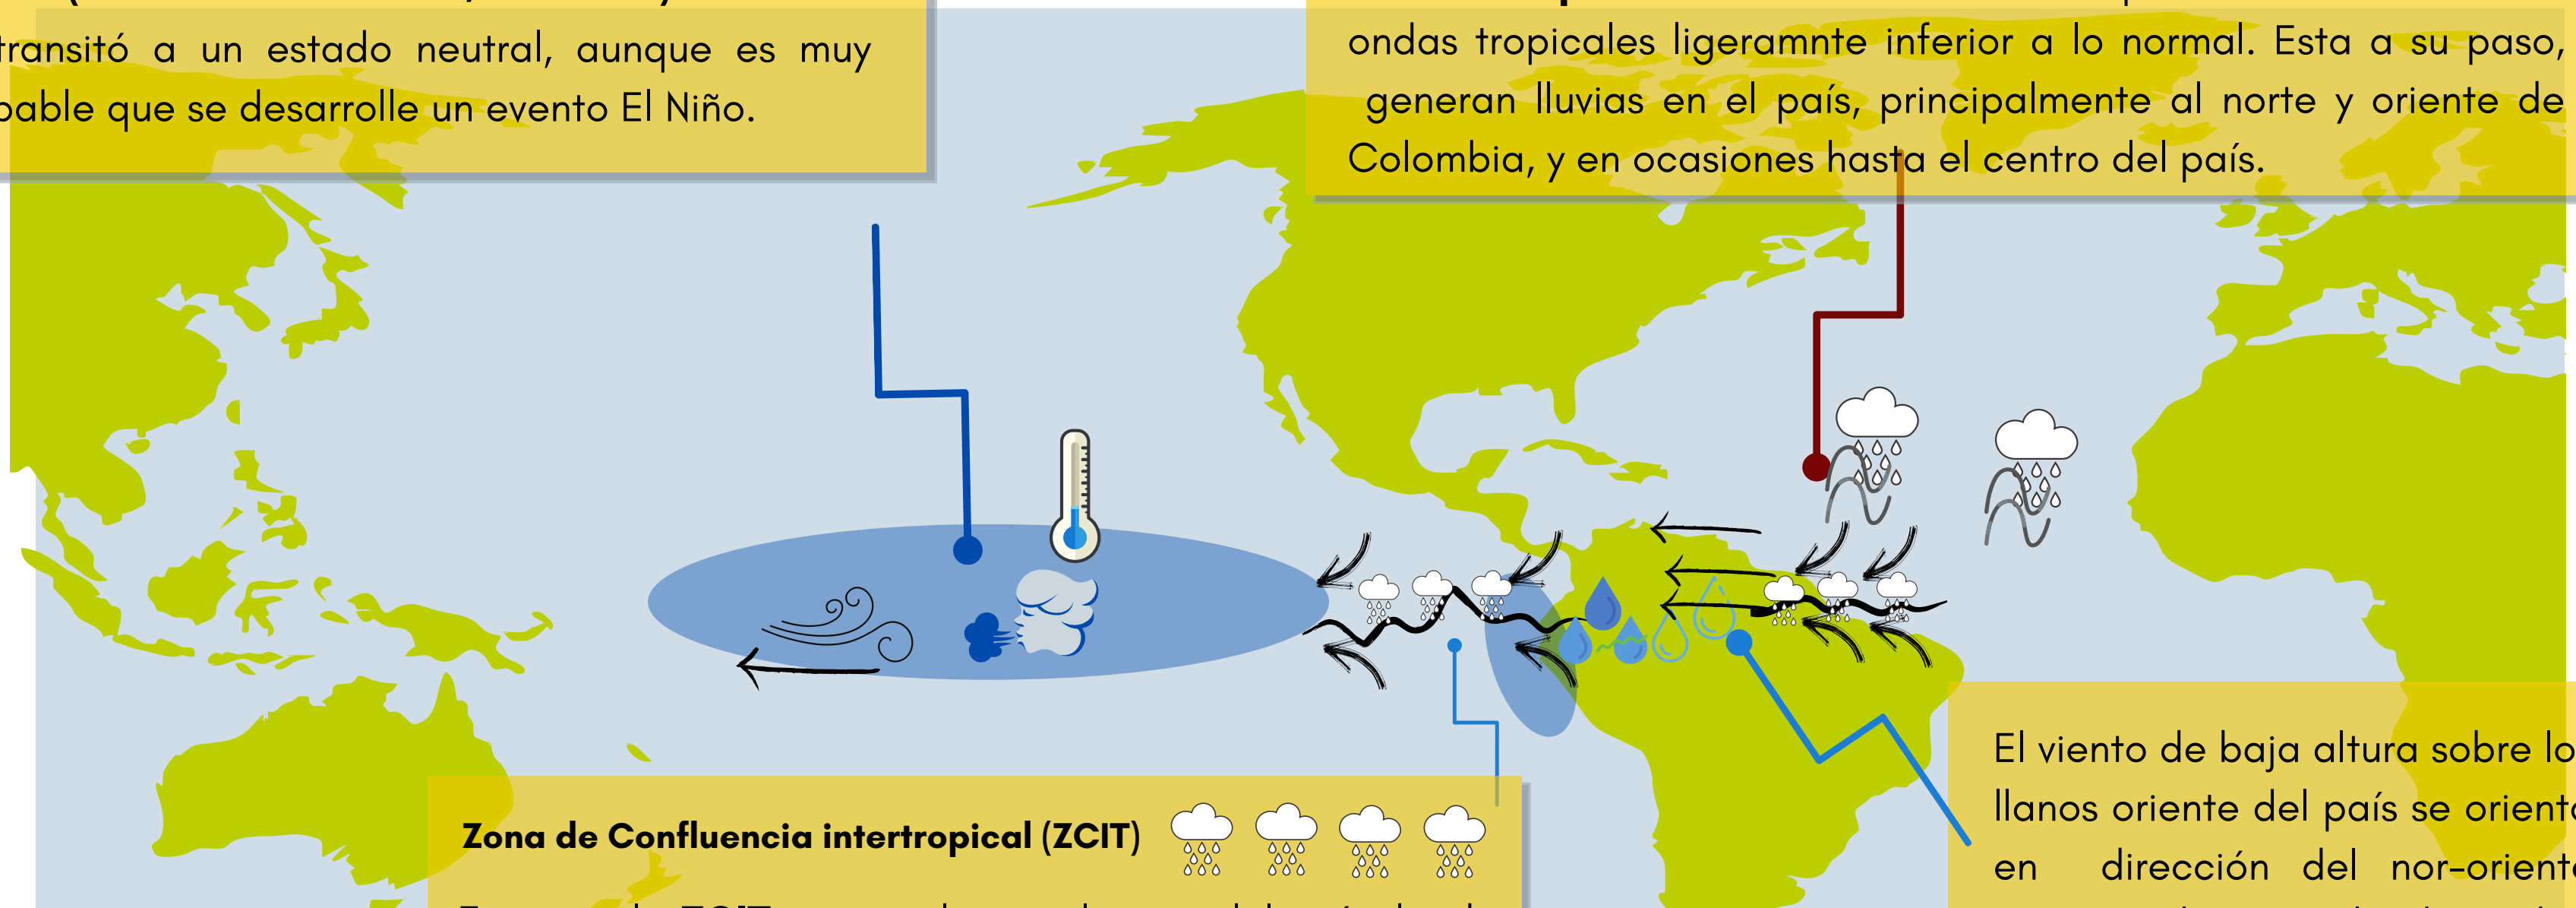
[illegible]ransitó a un estado neutral, aunque es muy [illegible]able que se desarrolle un evento El Niño.

ondas tropicales ligeramnte inferior a lo normal. Esta a su paso, generan lluvias en el país, principalmente al norte y oriente de Colombia, y en ocasiones hasta el centro del país.

Zona de Confluencia intertropical (ZCIT)

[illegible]

El viento de baja altura sobre lo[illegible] llanos oriente del país se orient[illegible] en dirección del nor-orient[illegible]